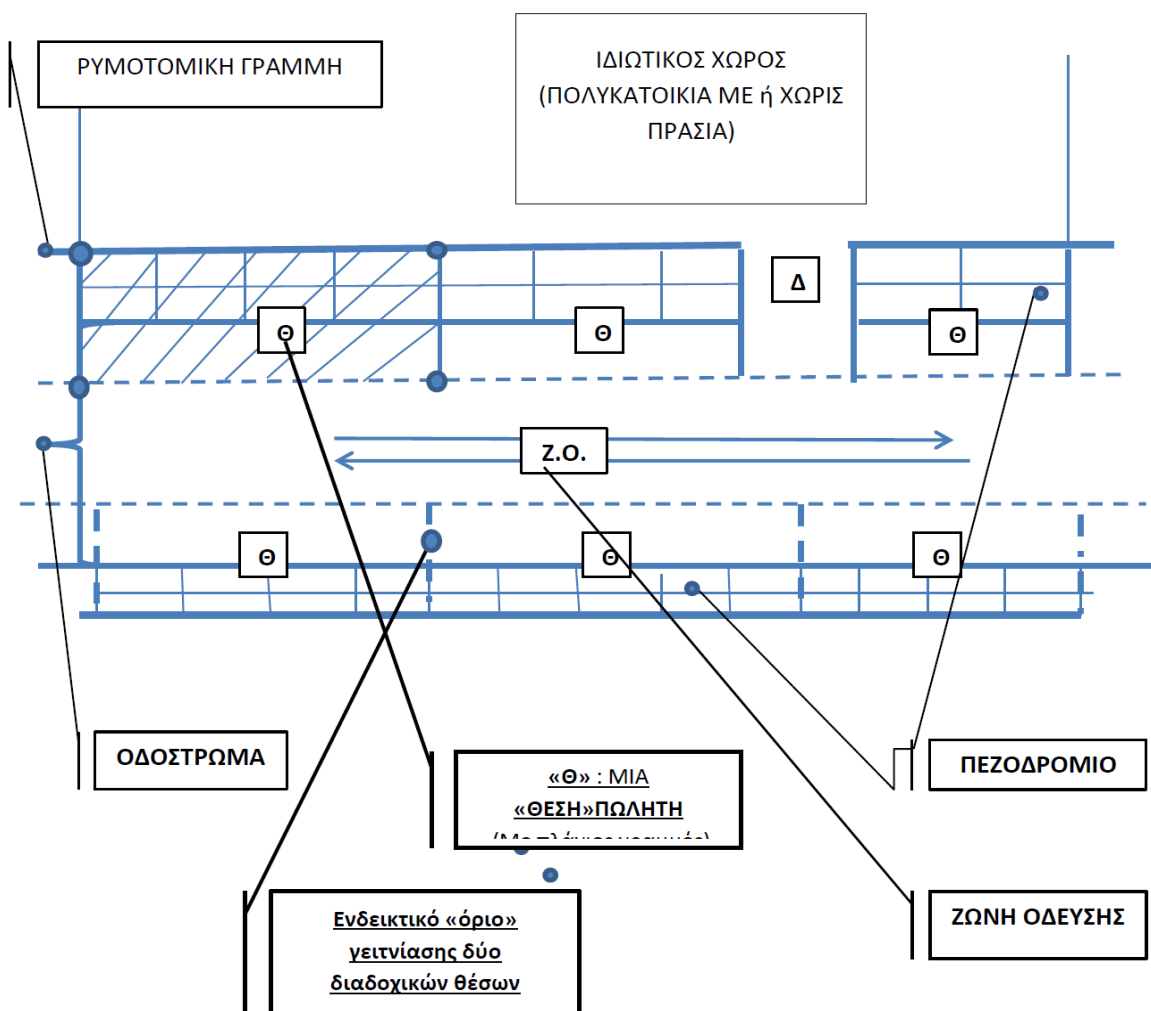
ΡΥΜΟΤΟΜΙΚΗ ΓΡΑΜΜΗ

ΙΔΙΩΤΙΚΟΣ ΧΩΡΟΣ (ΠΟΛΥΚΑΤΟΙΚΙΑ ΜΕ ή ΧΩΡΙΣ ΠΡΑΣΙΑ)

Δ

Θ

Θ

Θ

Ζ.Ο.

Θ

Θ

Θ

ΟΔΟΣΤΡΩΜΑ

«Θ» : ΜΙΑ «ΘΕΣΗ»ΠΩΛΗΤΗ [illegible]

ΠΕΖΟΔΡΟΜΙΟ

Ενδεικτικό «όριο» γειτνίασης δύο διαδοχικών θέσων

ΖΩΝΗ ΟΔΕΥΣΗΣ